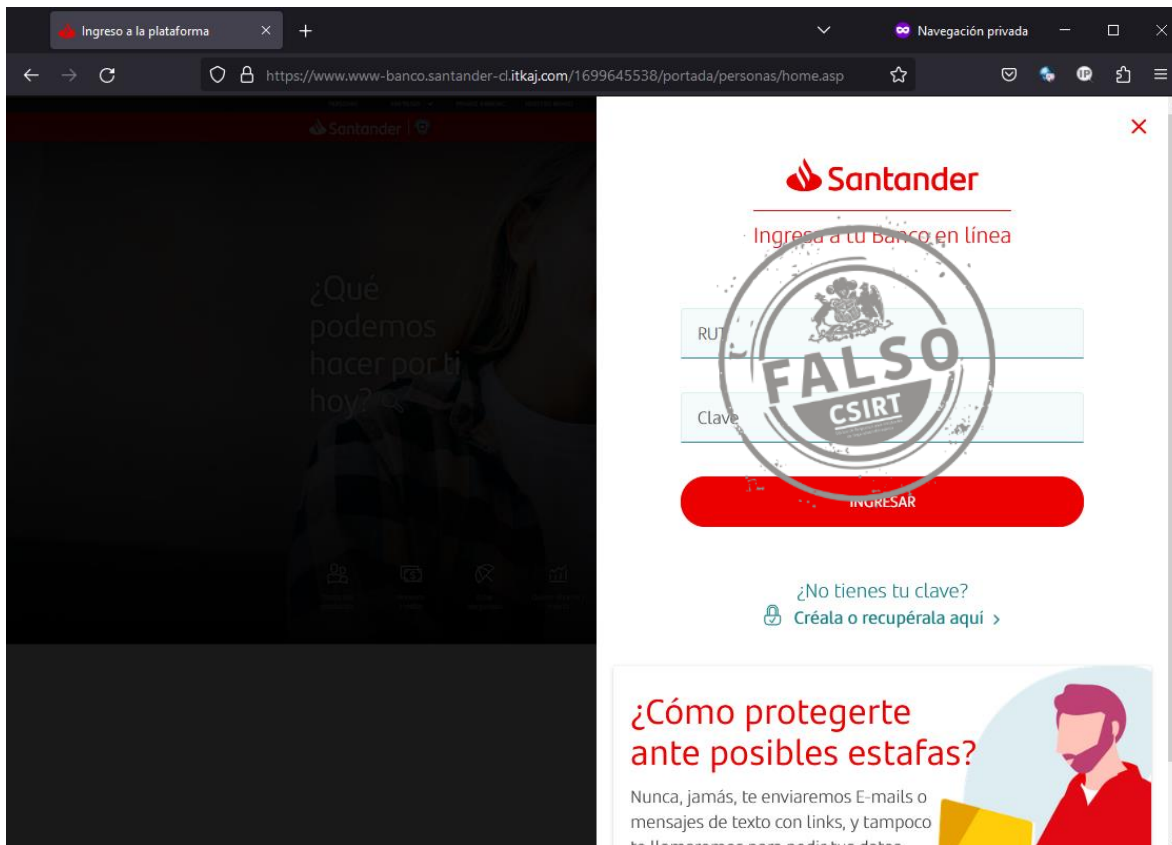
Ingreso a la plataforma

Navegación privada

https://www.www-banco.santander-cl.itkaj.com/1699645538/portada/personas/home.asp

Santander

¿Qué podemos hacer por ti hoy?

Santander

Ingresa a tu Banco en línea

FALSO
CSIRT

RUT

Clave

INGRESAR

¿No tienes tu clave?
Créala o recupérala aquí >

¿Cómo protegerte ante posibles estafas?

Nunca, jamás, te enviaremos E-mails o mensajes de texto con links, y tampoco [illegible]